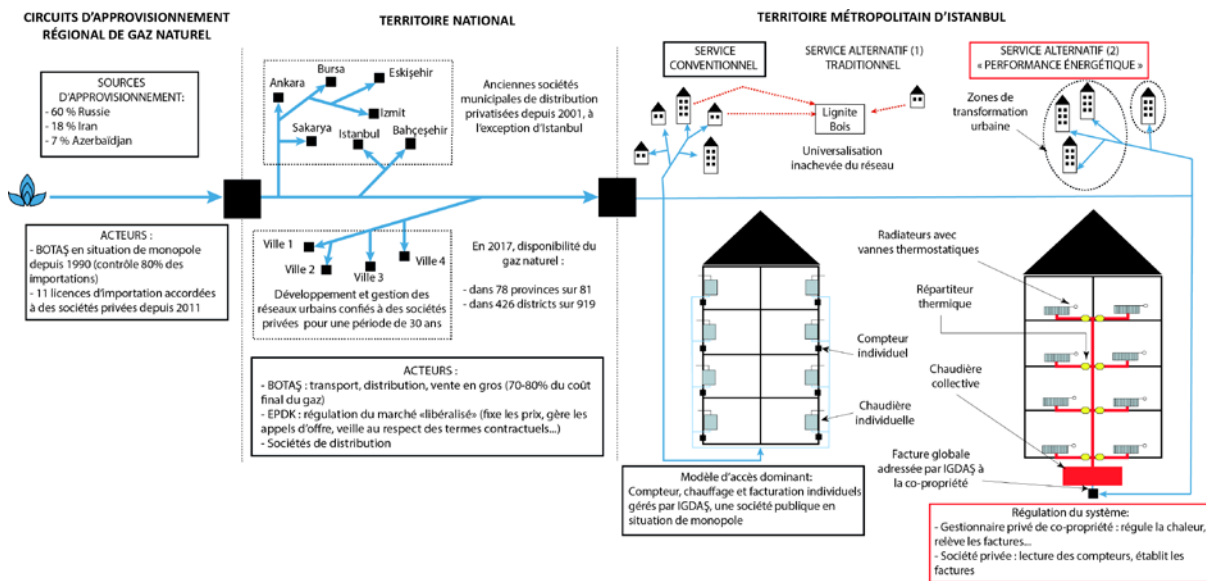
CIRCUITS D'APPROVISIONNEMENT RÉGIONAL DE GAZ NATUREL

SOURCES D'APPROVISIONNEMENT:
- 60 % Russie
- 18 % Iran
- 7 % Azerbaïdjan

ACTEURS :
- BOTAŞ en situation de monopole depuis 1990 (contrôle 80% des importations)
- 11 licences d'importation accordées à des sociétés privées depuis 2011

TERRITOIRE NATIONAL

Ankara
Bursa
Eskişehir
Izmit
Sakarya
Istanbul
Bahçeşehir

Anciennes sociétés municipales de distribution privatisées depuis 2001, à l'exception d'Istanbul

Ville 1
Ville 2
Ville 3
Ville 4

Développement et gestion des réseaux urbains confiés à des sociétés privées pour une période de 30 ans

En 2017, disponibilité du gaz naturel :
- dans 78 provinces sur 81
- dans 426 districts sur 919

ACTEURS :
- BOTAŞ : transport, distribution, vente en gros (70-80% du coût final du gaz)
- EPDK : régulation du marché «libéralisé» (fixe les prix, gère les appels d'offre, veille au respect des termes contractuels...)
- Sociétés de distribution

TERRITOIRE MÉTROPOLITAIN D'ISTANBUL

SERVICE CONVENTIONNEL

SERVICE ALTERNATIF (1) TRADITIONNEL

Lignite
Bois

Universalisation inachevée du réseau

SERVICE ALTERNATIF (2) « PERFORMANCE ÉNERGÉTIQUE »

Zones de transformation urbaine

Compteur individuel

Chaudière individuelle

Modèle d'accès dominant:
Compteur, chauffage et facturation individuels gérés par IGDAŞ, une société publique en situation de monopole

Radiateurs avec vannes thermostatiques

Répartiteur thermique

Chaudière collective

Facture globale adressée par IGDAŞ à la co-propriété

Régulation du système:
- Gestionnaire privé de co-propriété : régule la chaleur, relève les factures...
- Société privée : lecture des compteurs, établit les factures